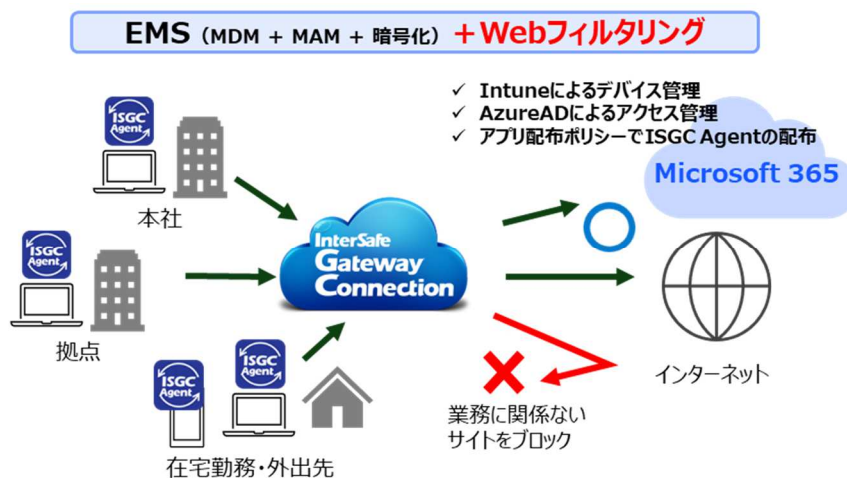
EMS（MDM + MAM + 暗号化）＋Webフィルタリング

✓ Intuneによるデバイス管理
✓ AzureADによるアクセス管理
✓ アプリ配布ポリシーでISGC Agentの配布

Microsoft 365

ISGC Agent

本社

ISGC Agent

拠点

ISGC Agent

ISGC Agent

在宅勤務・外出先

InterSafe Gateway Connection

インターネット

業務に関係ないサイトをブロック